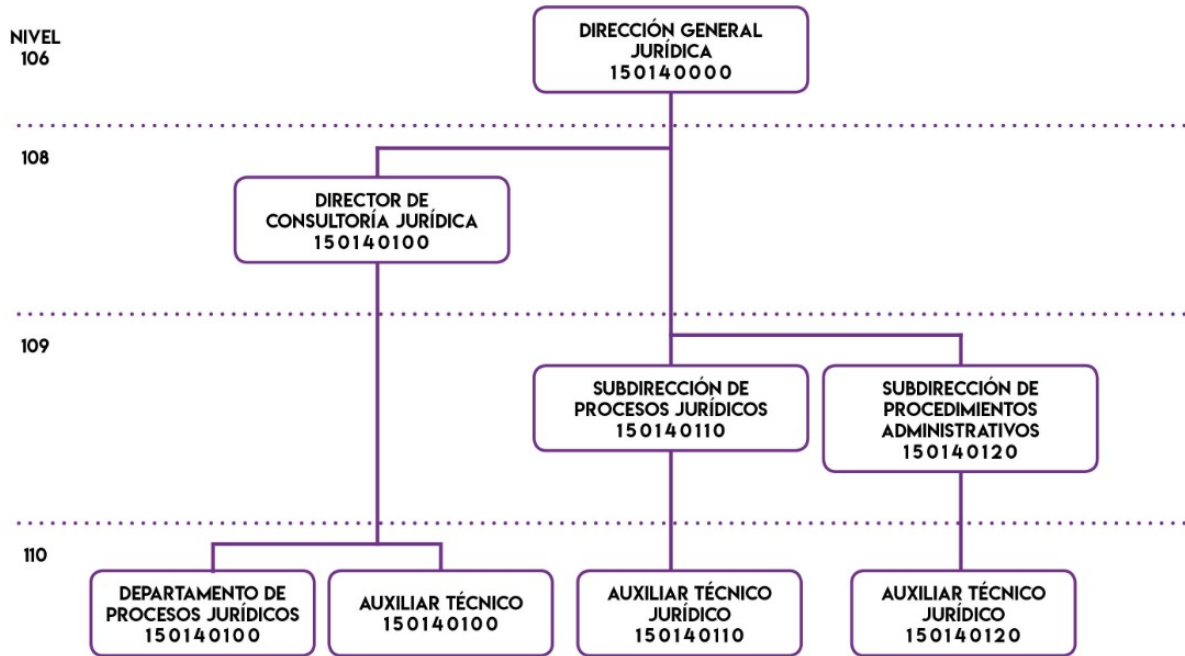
NIVEL
106

DIRECCIÓN GENERAL JURÍDICA
150140000

108

DIRECTOR DE CONSULTORÍA JURÍDICA
150140100

109

SUBDIRECCIÓN DE PROCESOS JURÍDICOS
150140110

SUBDIRECCIÓN DE PROCEDIMIENTOS ADMINISTRATIVOS
150140120

110

DEPARTAMENTO DE PROCESOS JURÍDICOS
150140100

AUXILIAR TÉCNICO
150140100

AUXILIAR TÉCNICO JURÍDICO
150140110

AUXILIAR TÉCNICO JURÍDICO
150140120